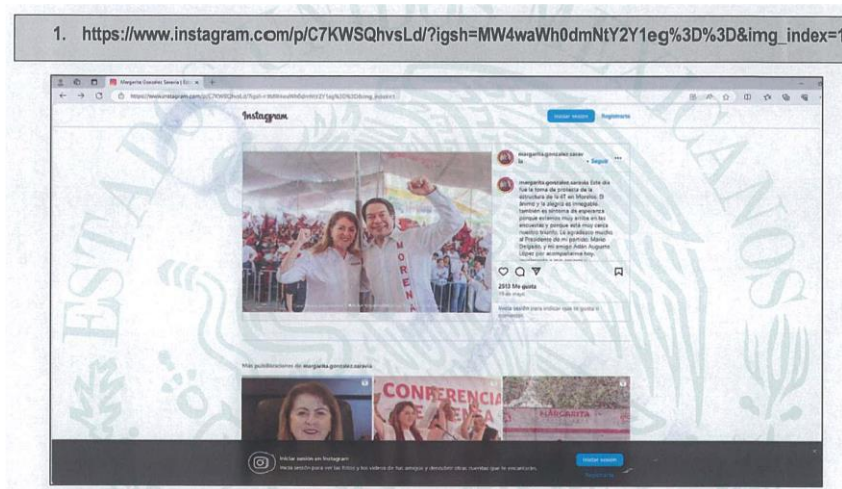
1. https://www.instagram.com/p/C7KWSQhvsLd/?igsh=MW4waWh0dmNtY2Y1eg%3D%3D&img_index=1

Margarita González Saravia | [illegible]

Instagram

Iniciar sesión Registrarte

margarita.gonzalez.saravia • Seguir

margarita.gonzalez.saravia Este día fue la toma de protesta de la estructura de la 4T en Morelos. El ánimo y la alegría es inmejorable, también es síntoma de esperanza porque estamos muy arriba en las encuestas y porque está muy cerca nuestro triunfo. Le agradezco mucho al Presidente de mi partido, Mario Delgado, y mi amigo Adán Augusto López por acompañarme hoy.

MORENA

2513 Me gusta
19 de mayo

Inicia sesión para indicar que te gusta o comentar.

Más publicaciones de margarita.gonzalez.saravia

CONFERENCIA

MARGARITA

Iniciar sesión en Instagram
Inicia sesión para ver las fotos y los videos de tus amigos y descubrir otras cuentas que te encantarán.

Iniciar sesión
Registrarte